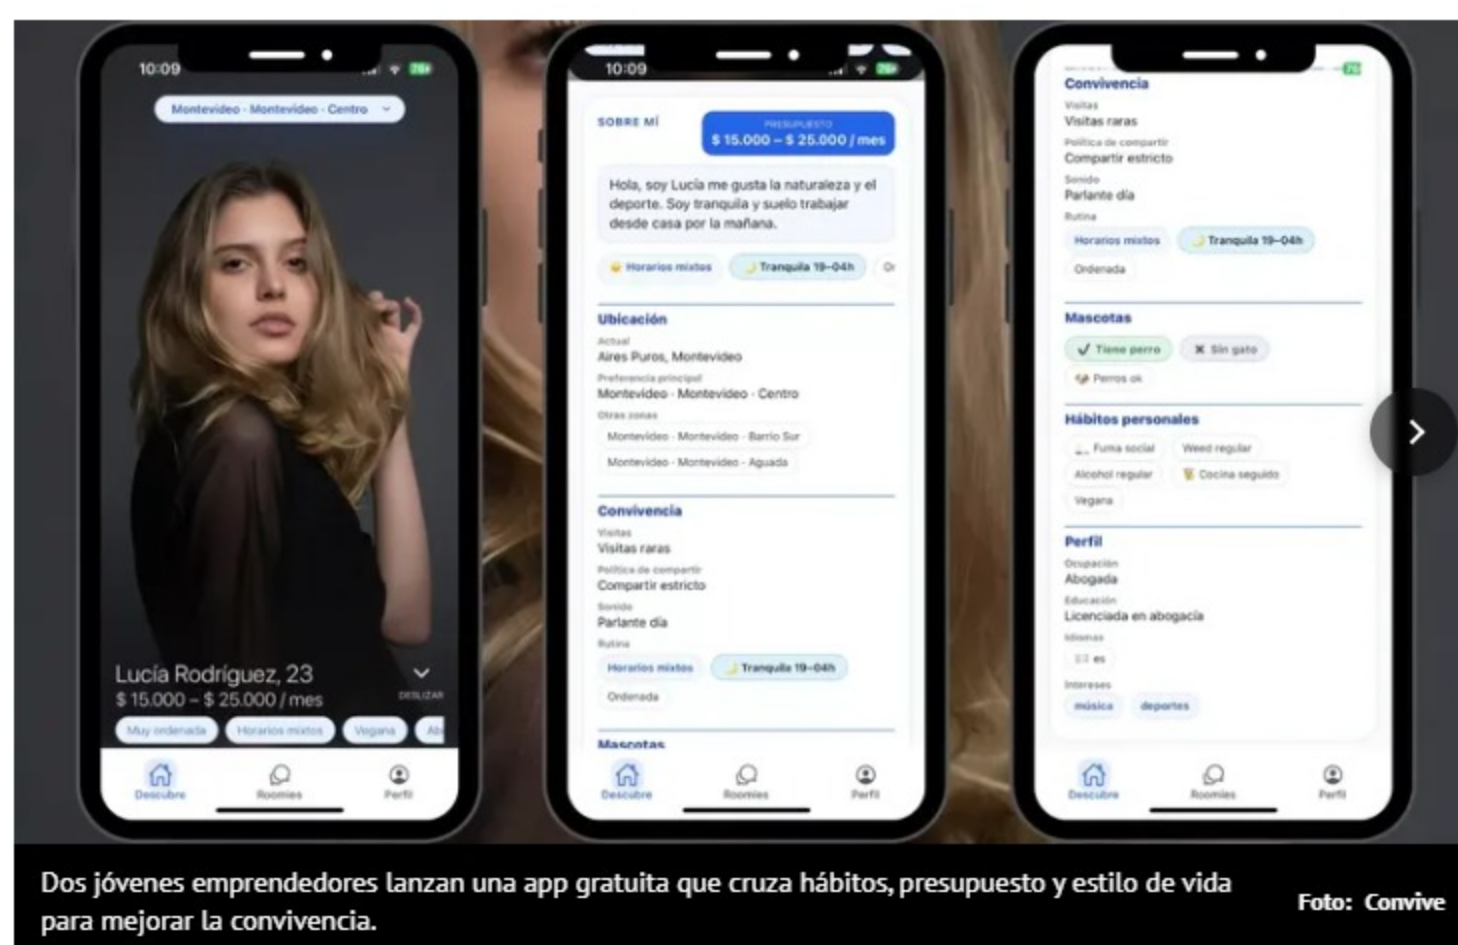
10:09

Montevideo · Montevideo · Centro

Lucía Rodríguez, 23
$ 15.000 – $ 25.000 / mes

DESLIZAR

Muy ordenada
Horarios mixtos
Vegana
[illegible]

Descubre
Roomies
Perfil

10:09

SOBRE MÍ

PRESUPUESTO
$ 15.000 – $ 25.000 / mes

Hola, soy Lucía me gusta la naturaleza y el deporte. Soy tranquila y suelo trabajar desde casa por la mañana.

Horarios mixtos
Tranquila 19–04h
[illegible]

Ubicación
Actual
Aires Puros, Montevideo
Preferencia principal
Montevideo · Montevideo · Centro
Otras zonas
Montevideo · Montevideo · Barrio Sur
Montevideo · Montevideo · Aguada

Convivencia
Visitas
Visitas raras
Política de compartir
Compartir estricto
Sonido
Parlante día
Rutina
Horarios mixtos
Tranquila 19–04h
Ordenada

Mascotas

Descubre
Roomies
Perfil

Convivencia
Visitas
Visitas raras
Política de compartir
Compartir estricto
Sonido
Parlante día
Rutina
Horarios mixtos
Tranquila 19–04h
Ordenada

Mascotas
✓ Tiene perro
✗ Sin gato
Perros ok

Hábitos personales
Fuma social
Weed regular
Alcohol regular
Cocina seguido
Vegana

Perfil
Ocupación
Abogada
Educación
Licenciada en abogacía
Idiomas
es
Intereses
música
deportes

Descubre
Roomies
Perfil

Dos jóvenes emprendedores lanzan una app gratuita que cruza hábitos, presupuesto y estilo de vida para mejorar la convivencia.

Foto: Convive